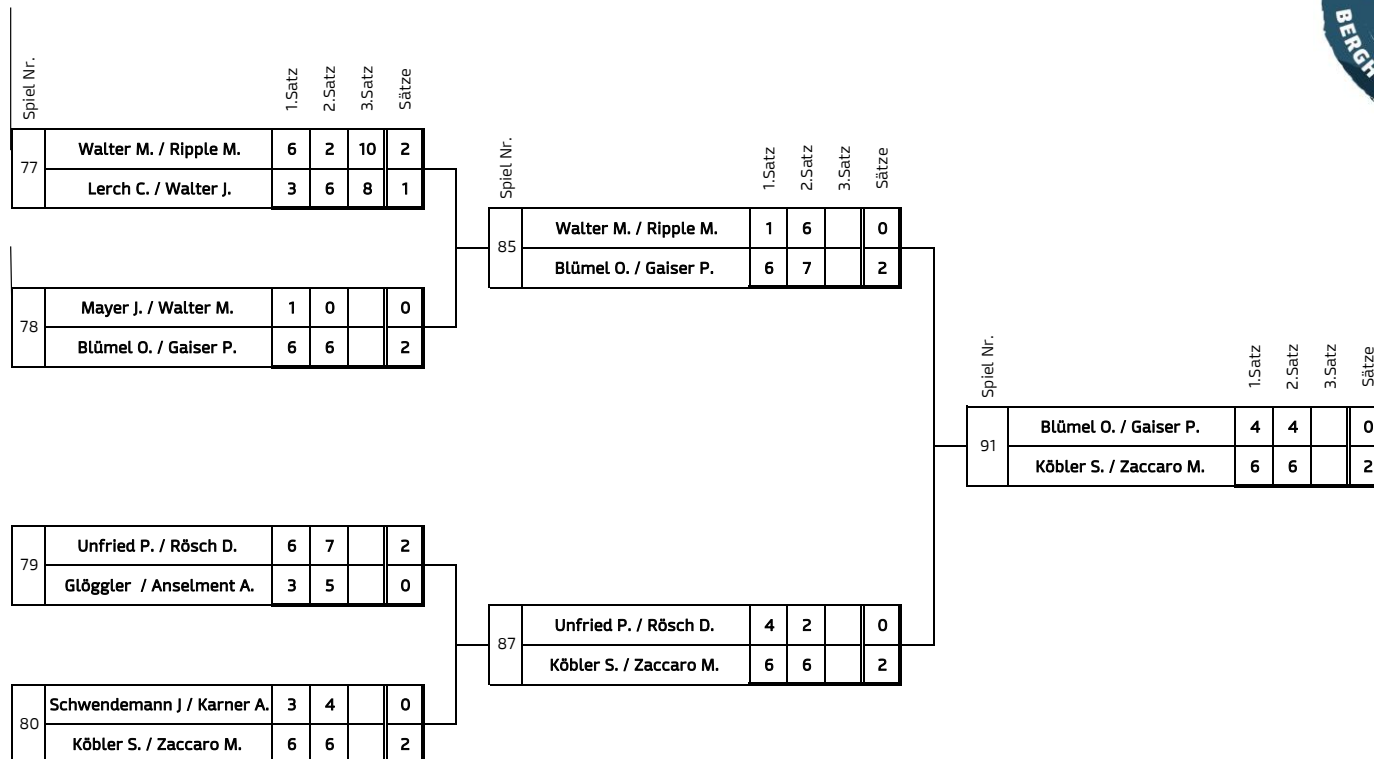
BERG

| Spiel Nr. | | 1.Satz | 2.Satz | 3.Satz | Sätze |
|---|---|---|---|---|---|
| 77 | Walter M. / Ripple M. | 6 | 2 | 10 | 2 |
| | Lerch C. / Walter J. | 3 | 6 | 8 | 1 |
| 78 | Mayer J. / Walter M. | 1 | 0 | | 0 |
| | Blümel O. / Gaiser P. | 6 | 6 | | 2 |
| 79 | Unfried P. / Rösch D. | 6 | 7 | | 2 |
| | Glöggler / Anselment A. | 3 | 5 | | 0 |
| 80 | Schwendemann J / Karner A. | 3 | 4 | | 0 |
| | Köbler S. / Zaccaro M. | 6 | 6 | | 2 |

| Spiel Nr. | | 1.Satz | 2.Satz | 3.Satz | Sätze |
|---|---|---|---|---|---|
| 85 | Walter M. / Ripple M. | 1 | 6 | | 0 |
| | Blümel O. / Gaiser P. | 6 | 7 | | 2 |
| 87 | Unfried P. / Rösch D. | 4 | 2 | | 0 |
| | Köbler S. / Zaccaro M. | 6 | 6 | | 2 |

| Spiel Nr. | | 1.Satz | 2.Satz | 3.Satz | Sätze |
|---|---|---|---|---|---|
| 91 | Blümel O. / Gaiser P. | 4 | 4 | | 0 |
| | Köbler S. / Zaccaro M. | 6 | 6 | | 2 |